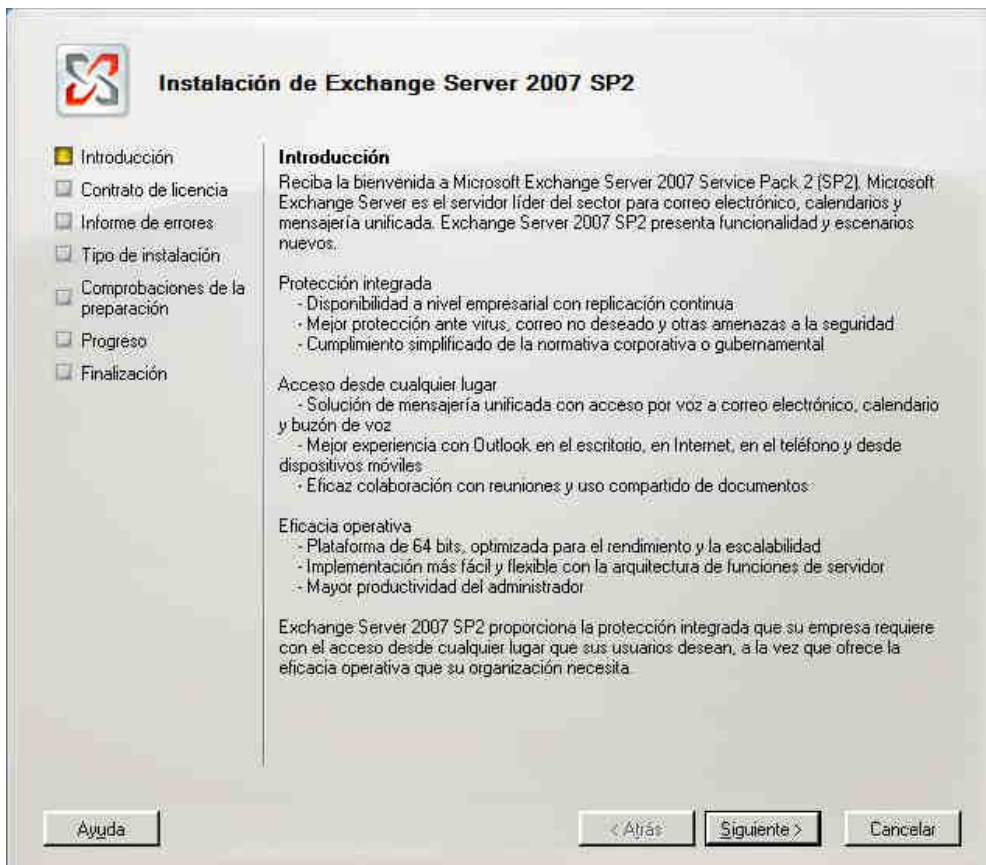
Instalación de Exchange Server 2007 SP2

Introducción
Contrato de licencia
Informe de errores
Tipo de instalación
Comprobaciones de la preparación
Progreso
Finalización

Introducción
Reciba la bienvenida a Microsoft Exchange Server 2007 Service Pack 2 (SP2). Microsoft Exchange Server es el servidor líder del sector para correo electrónico, calendarios y mensajería unificada. Exchange Server 2007 SP2 presenta funcionalidad y escenarios nuevos.

Protección integrada
- Disponibilidad a nivel empresarial con replicación continua
- Mejor protección ante virus, correo no deseado y otras amenazas a la seguridad
- Cumplimiento simplificado de la normativa corporativa o gubernamental

Acceso desde cualquier lugar
- Solución de mensajería unificada con acceso por voz a correo electrónico, calendario y buzón de voz
- Mejor experiencia con Outlook en el escritorio, en Internet, en el teléfono y desde dispositivos móviles
- Eficaz colaboración con reuniones y uso compartido de documentos

Eficacia operativa
- Plataforma de 64 bits, optimizada para el rendimiento y la escalabilidad
- Implementación más fácil y flexible con la arquitectura de funciones de servidor
- Mayor productividad del administrador

Exchange Server 2007 SP2 proporciona la protección integrada que su empresa requiere con el acceso desde cualquier lugar que sus usuarios desean, a la vez que ofrece la eficacia operativa que su organización necesita.

Ayuda
< Atrás
Siguiente >
Cancelar